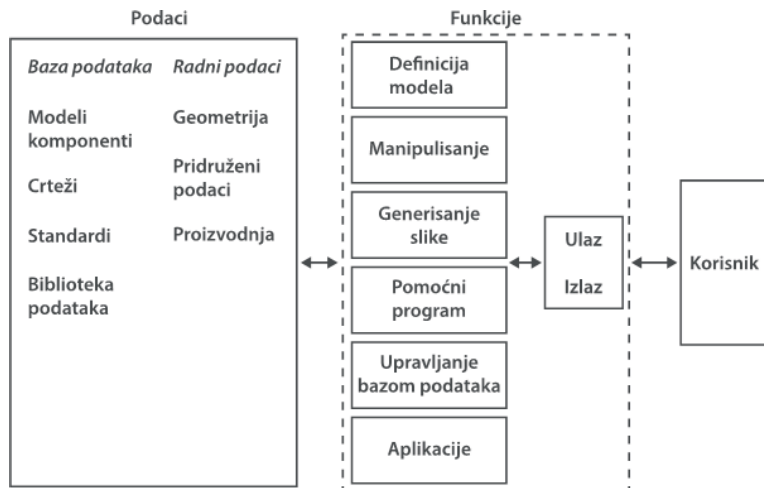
Podaci

Baza podataka

Modeli komponenti

Crteži

Standardi

Biblioteka podataka

Radni podaci

Geometrija

Pridruženi podaci

Proizvodnja

Funkcije

Definicija modela

Manipulisanje

Generisanje slike

Pomoćni program

Upravljanje bazom podataka

Aplikacije

Ulaz

Izlaz

Korisnik